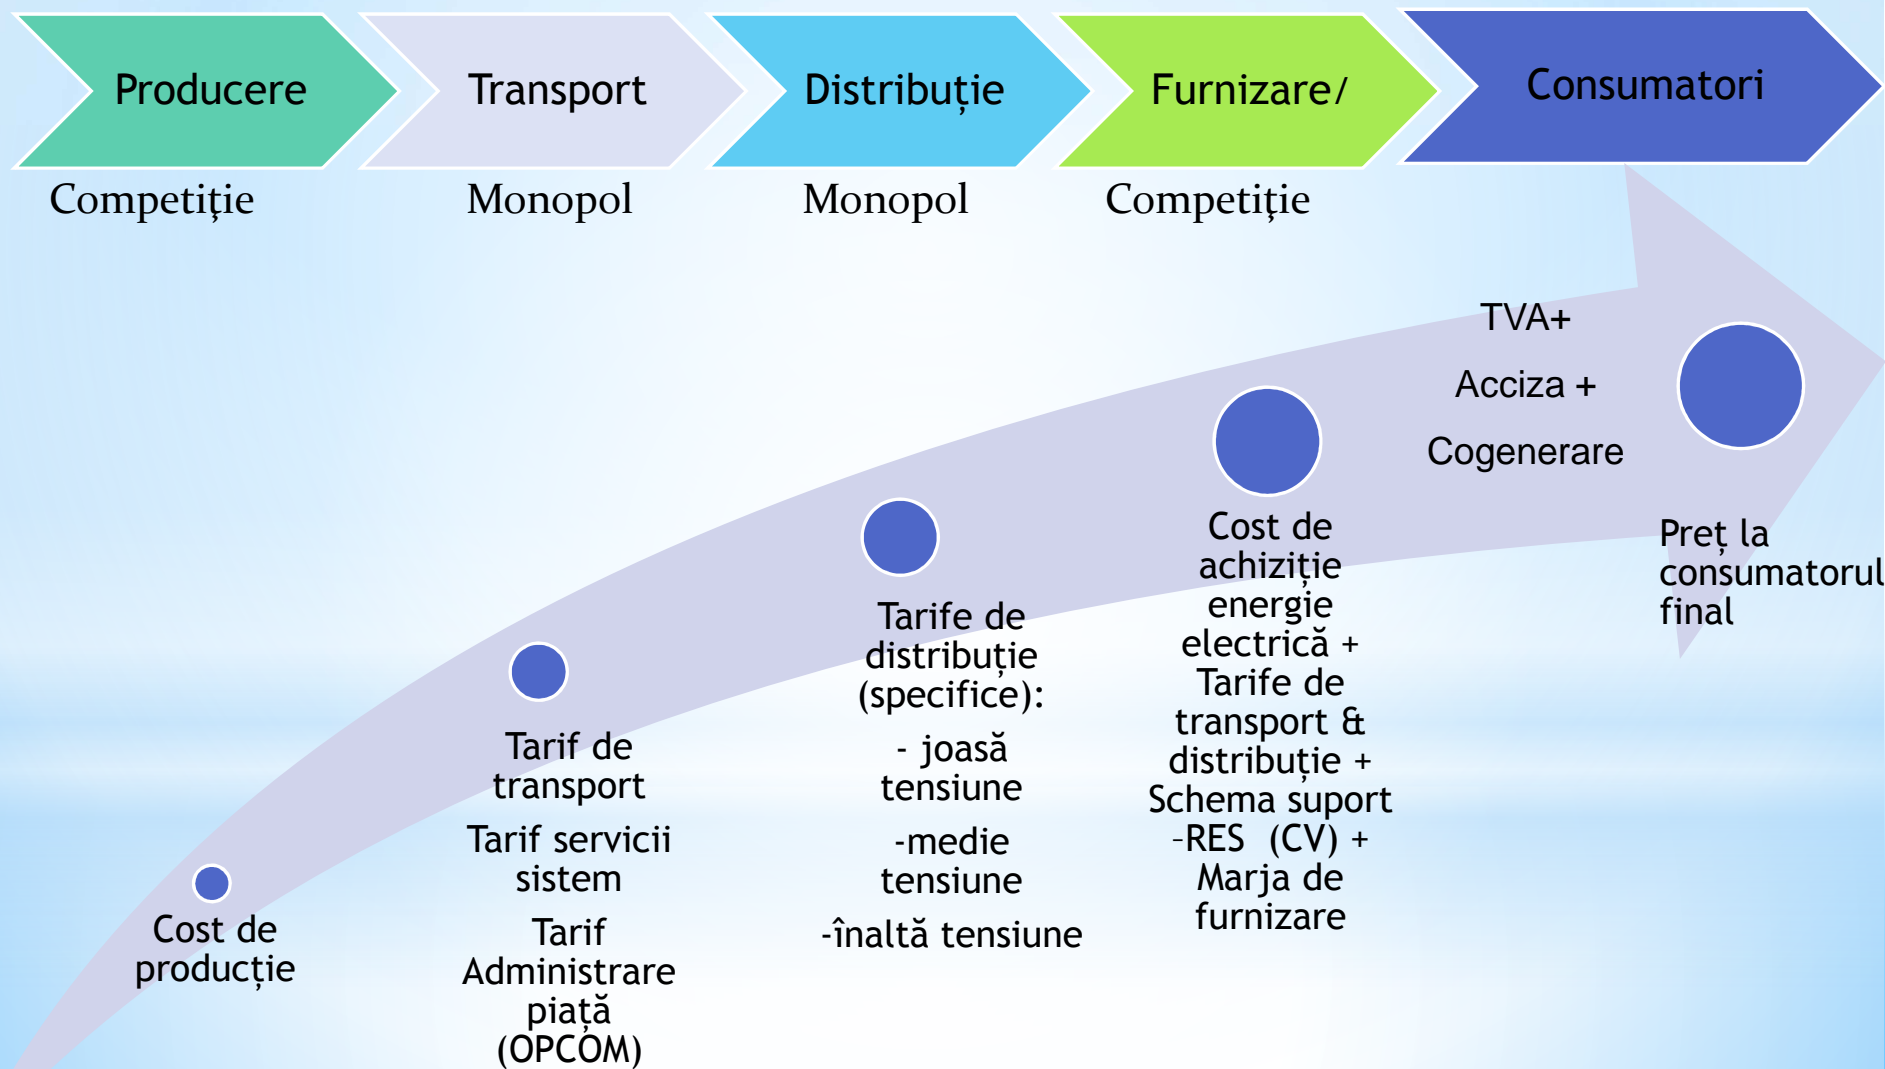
Producere

Transport

Distribuție

Furnizare/

Consumatori

Competiție

Monopol

Monopol

Competiție

TVA+

Acciza +

Cogenerare

Cost de producție

Tarif de transport

Tarif servicii sistem

Tarif Administrare piață (OPCOM)

Tarife de distribuție (specifice):

- joasă tensiune

-medie tensiune

-înaltă tensiune

Cost de achiziție energie electrică + Tarife de transport & distribuție + Schema suport -RES (CV) + Marja de furnizare

Preț la consumatorul final